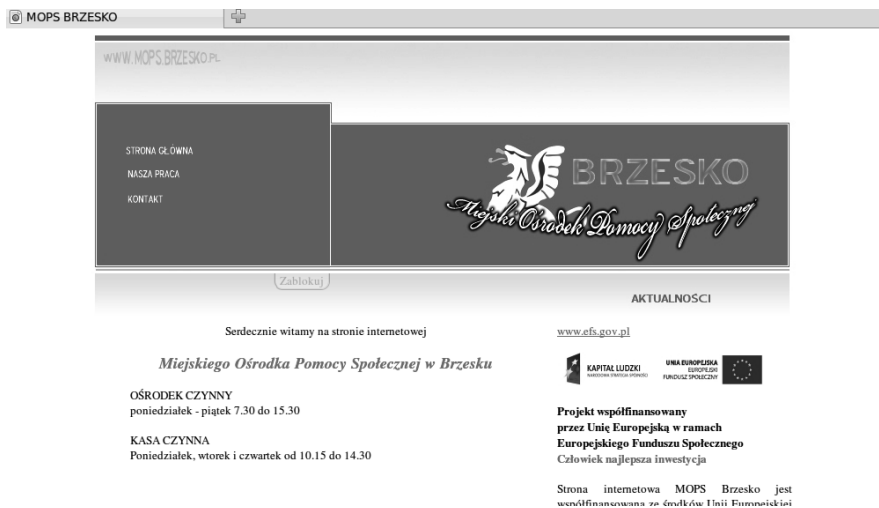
MOPS BRZESKO

WWW.MOPS.BRZESKO.PL

STRONA GŁÓWNA
NASZA PRACA
KONTAKT

BRZESKO
Miejski Ośrodek Pomocy Społecznej

Zablokuj

AKTUALNOŚCI

Serdecznie witamy na stronie internetowej

Miejskiego Ośrodka Pomocy Społecznej w Brzesku

OŚRODEK CZYNNY
poniedziałek - piątek 7.30 do 15.30

KASA CZYNNA
Poniedziałek, wtorek i czwartek od 10.15 do 14.30

www.efs.gov.pl

KAPITAŁ LUDZKI
NARODOWA STRATEGIA SPÓJNOŚCI

UNIA EUROPEJSKA
EUROPEJSKI
FUNDUSZ SPOŁECZNY

Projekt współfinansowany przez Unię Europejską w ramach Europejskiego Funduszu Społecznego
Człowiek najlepsza inwestycja

Strona internetowa MOPS Brzesko jest współfinansowana ze środków Unii Europejskiej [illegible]